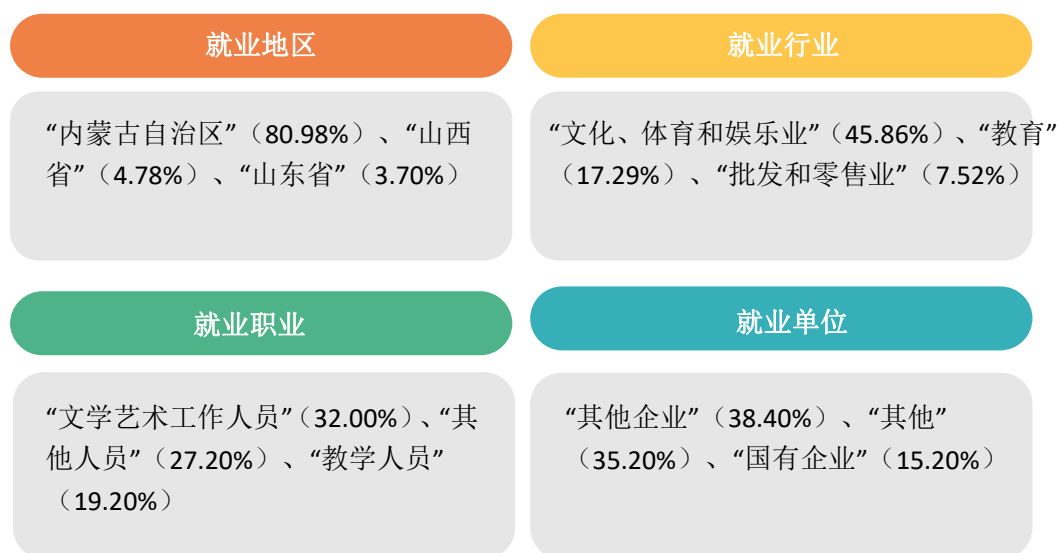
就业地区

“内蒙古自治区”（80.98%）、“山西省”（4.78%）、“山东省”（3.70%）

就业行业

“文化、体育和娱乐业”（45.86%）、“教育”（17.29%）、“批发和零售业”（7.52%）

就业职业

“文学艺术工作人员”（32.00%）、“其他人员”（27.20%）、“教学人员”（19.20%）

就业单位

“其他企业”（38.40%）、“其他”（35.20%）、“国有企业”（15.20%）